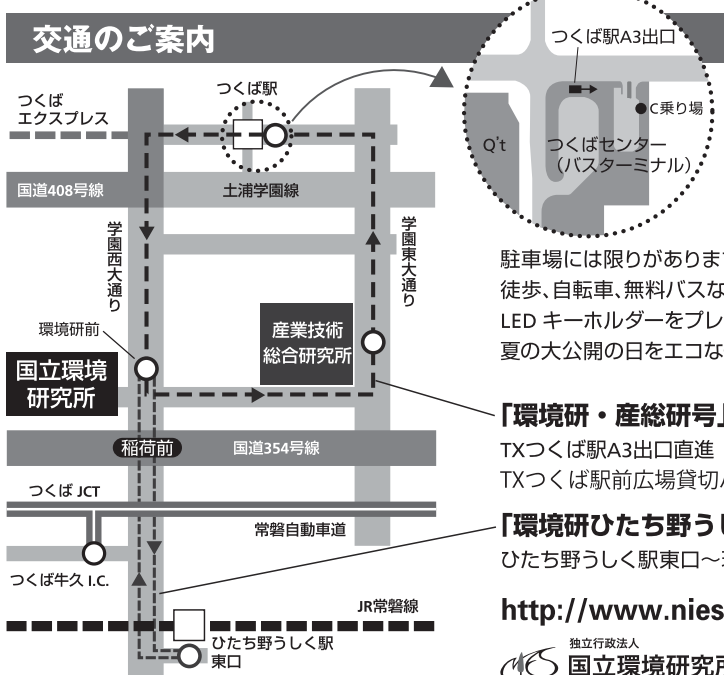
交通のご案内

つくば駅A3出口

C乗り場

Q't

つくばセンター
(バスターミナル)

つくば
エクスプレス

つくば駅

国道408号線

土浦学園線

学園西大通り

学園東大通り

環境研前

産業技術
総合研究所

国立環境
研究所

稲荷前

国道354号線

つくば JCT

常磐自動車道

つくば牛久 I.C.

JR常磐線

ひたち野うしく駅
東口

駐車場には限りがありま
徒歩、自転車、無料バスな
LED キーホルダーをプレ
夏の大公開の日をエコな

「環境研・産総研号」
TXつくば駅A3出口直進
TXつくば駅前広場貸切

「環境研ひたち野うし
ひたち野うしく駅東口〜

http://www.nies

独立行政法人
国立環境研究所